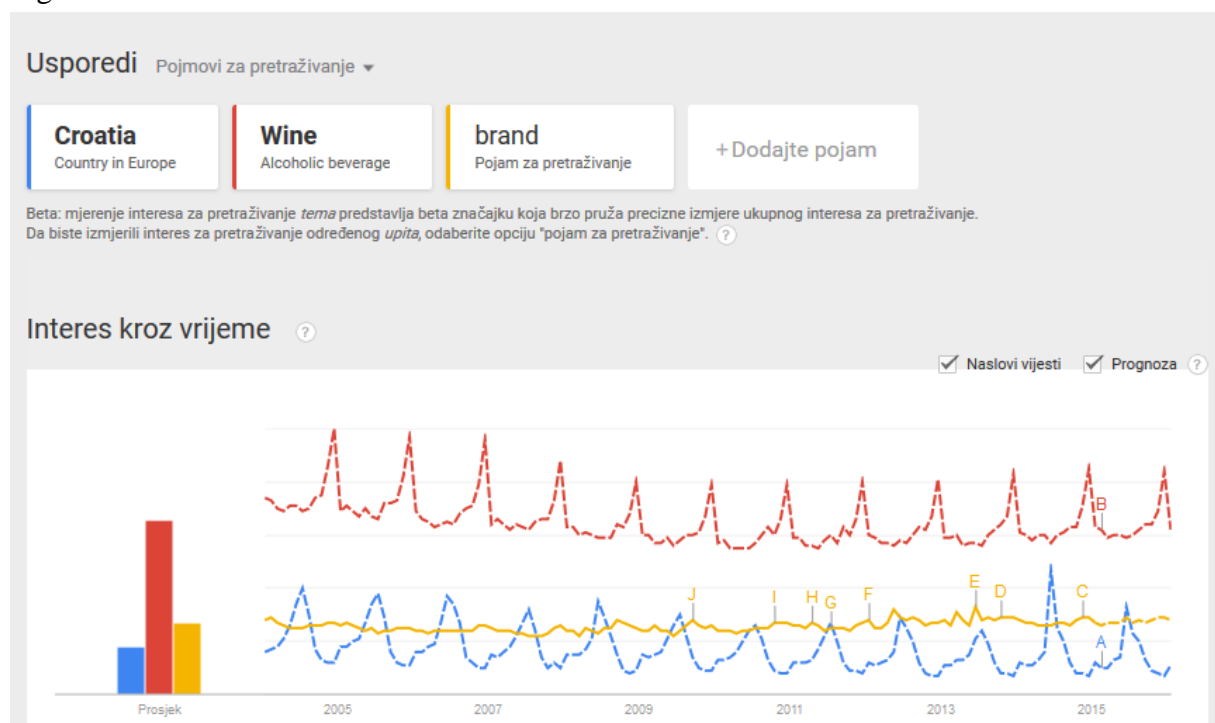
Usporedi Pojmovi za pretraživanje ▾

Croatia
Country in Europe

Wine
Alcoholic beverage

brand
Pojam za pretraživanje

+Dodajte pojam

Beta: mjerenje interesa za pretraživanje *tema* predstavlja beta značajku koja brzo pruža precizne izmjere ukupnog interesa za pretraživanje.
Da biste izmjerili interes za pretraživanje određenog *upita*, odaberite opciju "pojam za pretraživanje". ?

Interes kroz vrijeme ?

Naslovi vijesti Prognoza ?

B
J I H G F E D C
A

Prosjek 2005 2007 2009 2011 2013 2015